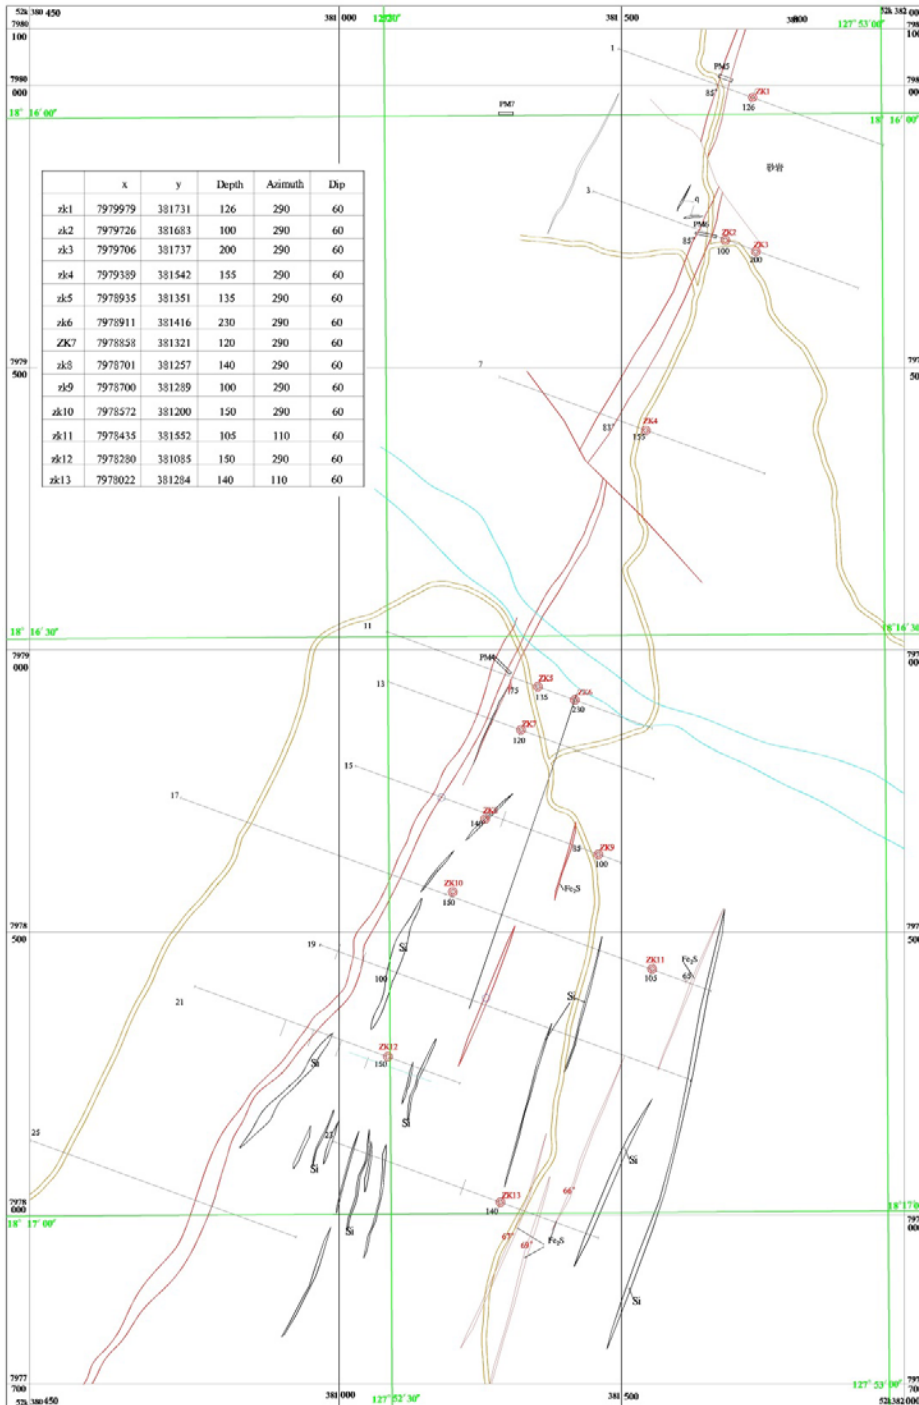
52k 380 450
7980 100
7980 000
381 000
127°20'
381 500
382 000
52k 382
127° 53' 00"
18° 16' 00"
18° 16' 00"
PM7
PM5
85°
ZK1
126
1
3
PM6
85°
ZK2
100
ZK3
200
7
83°
ZK4
155

| | x | y | Depth | Azimuth | Dip |
|---|---|---|---|---|---|
| zk1 | 7979979 | 381731 | 126 | 290 | 60 |
| zk2 | 7979726 | 381683 | 100 | 290 | 60 |
| zk3 | 7979706 | 381737 | 200 | 290 | 60 |
| zk4 | 7979389 | 381542 | 155 | 290 | 60 |
| zk5 | 7978935 | 381351 | 135 | 290 | 60 |
| zk6 | 7978911 | 381416 | 230 | 290 | 60 |
| ZK7 | 7978858 | 381321 | 120 | 290 | 60 |
| zk8 | 7978701 | 381257 | 140 | 290 | 60 |
| zk9 | 7978700 | 381289 | 100 | 290 | 60 |
| zk10 | 7978572 | 381200 | 150 | 290 | 60 |
| zk11 | 7978435 | 381552 | 105 | 110 | 60 |
| zk12 | 7978280 | 381085 | 150 | 290 | 60 |
| zk13 | 7978022 | 381284 | 140 | 110 | 60 |

7979 500
18° 16' 30"
18° 16' 30"
7979 000
11
PM4
75°
ZK5
135
ZK6
230
13
ZK7
120
15
17
ZK8
140
75
ZK9
100
$Fe_2S$
ZK10
150
7978 500
19
Si
100
ZK11
$Fe_2S$
105
65°
21
Si
Si
ZK12
150
Si
25
23
Si
Si
Si
ZK13
140
66°
7978 000
18° 17' 00"
18° 17' 00"
67°
69°
$Fe_2S$
Si
7977 700
52k 380 450
381 000
127° 52' 30"
381 500
127° 53' 00"
52k 382 000